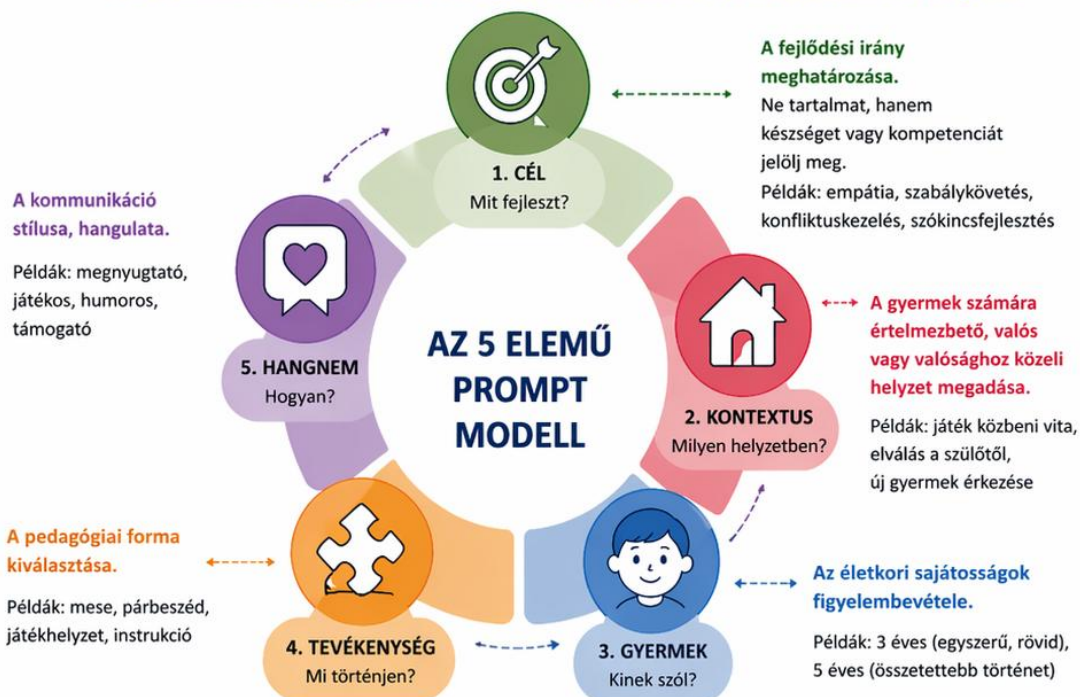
AZ 5 ELEMŰ PROMPT MODELL

1. CÉL
Mit fejleszt?

A fejlődési irány meghatározása.
Ne tartalmat, hanem készséget vagy kompetenciát jelölj meg.
Példák: empátia, szabálykövetés, konfliktuskezelés, szókincsfejlesztés

2. KONTEXTUS
Milyen helyzetben?

A gyermek számára értelmezbető, valós vagy valósághoz közeli helyzet megadása.
Példák: játék közbeni vita, elválás a szülőtől, új gyermek érkezése

3. GYERMEK
Kinek szól?

Az életkori sajátosságok figyelembevétele.
Példák: 3 éves (egyszerű, rövid), 5 éves (összetettebb történet)

4. TEVÉKENYSÉG
Mi történjen?

A pedagógiai forma kiválasztása.
Példák: mese, párbeszéd, játékhelyzet, instrukció

5. HANGNEM
Hogyan?

A kommunikáció stílusa, hangulata.
Példák: megnyugtató, játékos, humoros, támogató